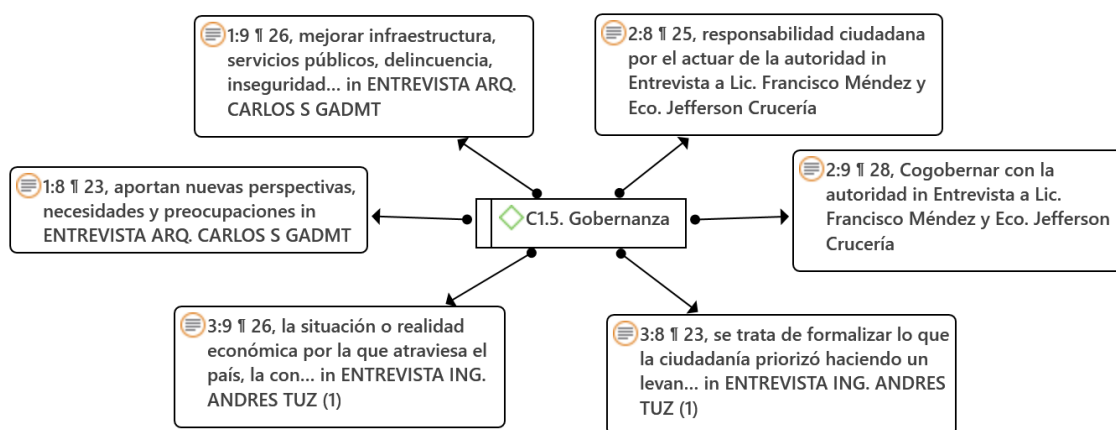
1:9 ¶ 26, mejorar infraestructura, servicios públicos, delincuencia, inseguridad... in ENTREVISTA ARQ. CARLOS S GADMT

2:8 ¶ 25, responsabilidad ciudadana por el actuar de la autoridad in Entrevista a Lic. Francisco Méndez y Eco. Jefferson Crucería

1:8 ¶ 23, aportan nuevas perspectivas, necesidades y preocupaciones in ENTREVISTA ARQ. CARLOS S GADMT

C1.5. Gobernanza

2:9 ¶ 28, Cogobernar con la autoridad in Entrevista a Lic. Francisco Méndez y Eco. Jefferson Crucería

3:9 ¶ 26, la situación o realidad económica por la que atraviesa el país, la con... in ENTREVISTA ING. ANDRES TUZ (1)

3:8 ¶ 23, se trata de formalizar lo que la ciudadanía priorizó haciendo un levan... in ENTREVISTA ING. ANDRES TUZ (1)